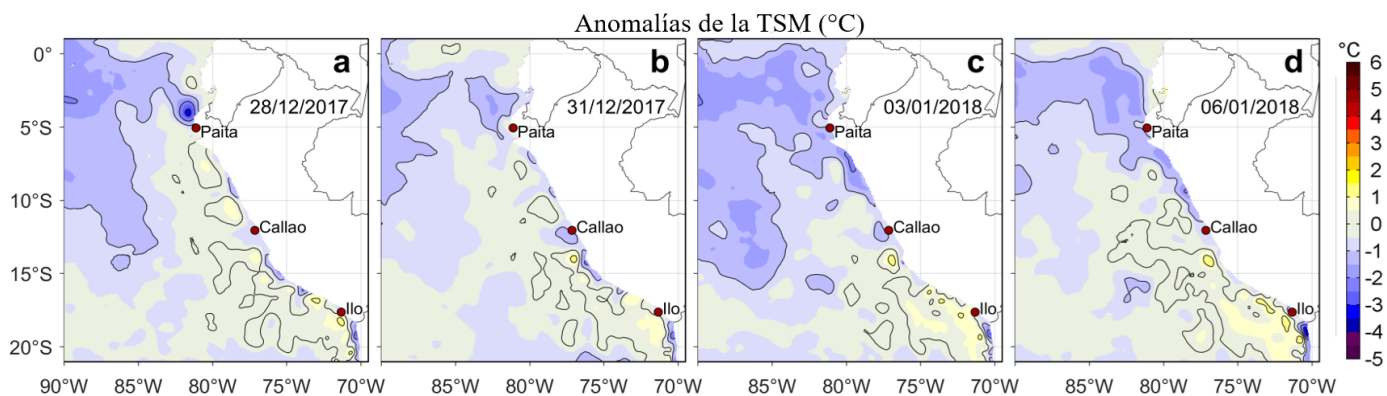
Anomalías de la TSM (°C)

a
28/12/2017
Paita
Callao
Ilo

b
31/12/2017
Paita
Callao
Ilo

c
03/01/2018
Paita
Callao
Ilo

d
06/01/2018
Paita
Callao
Ilo

0°
5°S
10°S
15°S
20°S

90°W 85°W 80°W 75°W 70°W
85°W 80°W 75°W 70°W
85°W 80°W 75°W 70°W
85°W 80°W 75°W 70°W

°C
6
5
4
3
2
1
0
-1
-2
-3
-4
-5